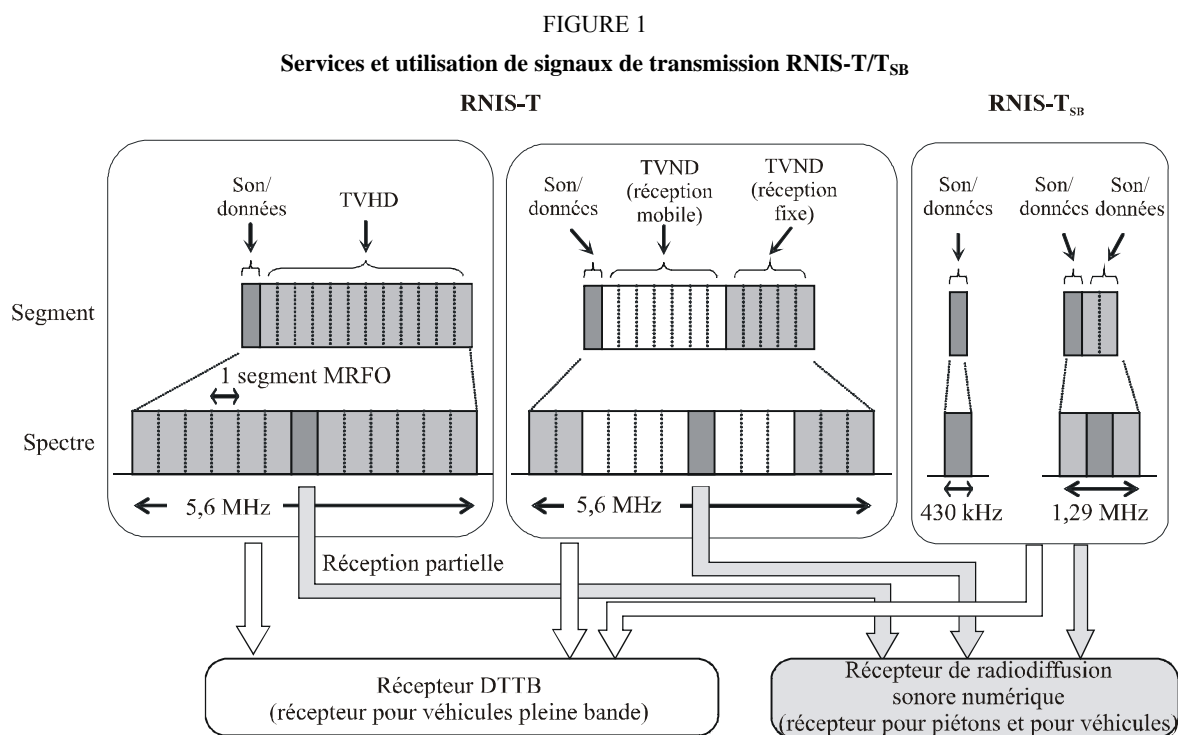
FIGURE 1

**Services et utilisation de signaux de transmission RNIS-T/T$_{SB}$**

**RNIS-T**

**RNIS-T$_{SB}$**

Son/ données

TVHD

Segment

1 segment MRFO

Spectre

5,6 MHz

Son/ donnécs

TVND (réception mobile)

TVND (réception fixe)

5,6 MHz

Son/ donnécs

Son/ donnécs

Son/ données

430 kHz

1,29 MHz

Réception partielle

Récepteur DTTB (récepteur pour véhicules pleine bande)

Récepteur de radiodiffusion sonore numérique (récepteur pour piétons et pour véhicules)